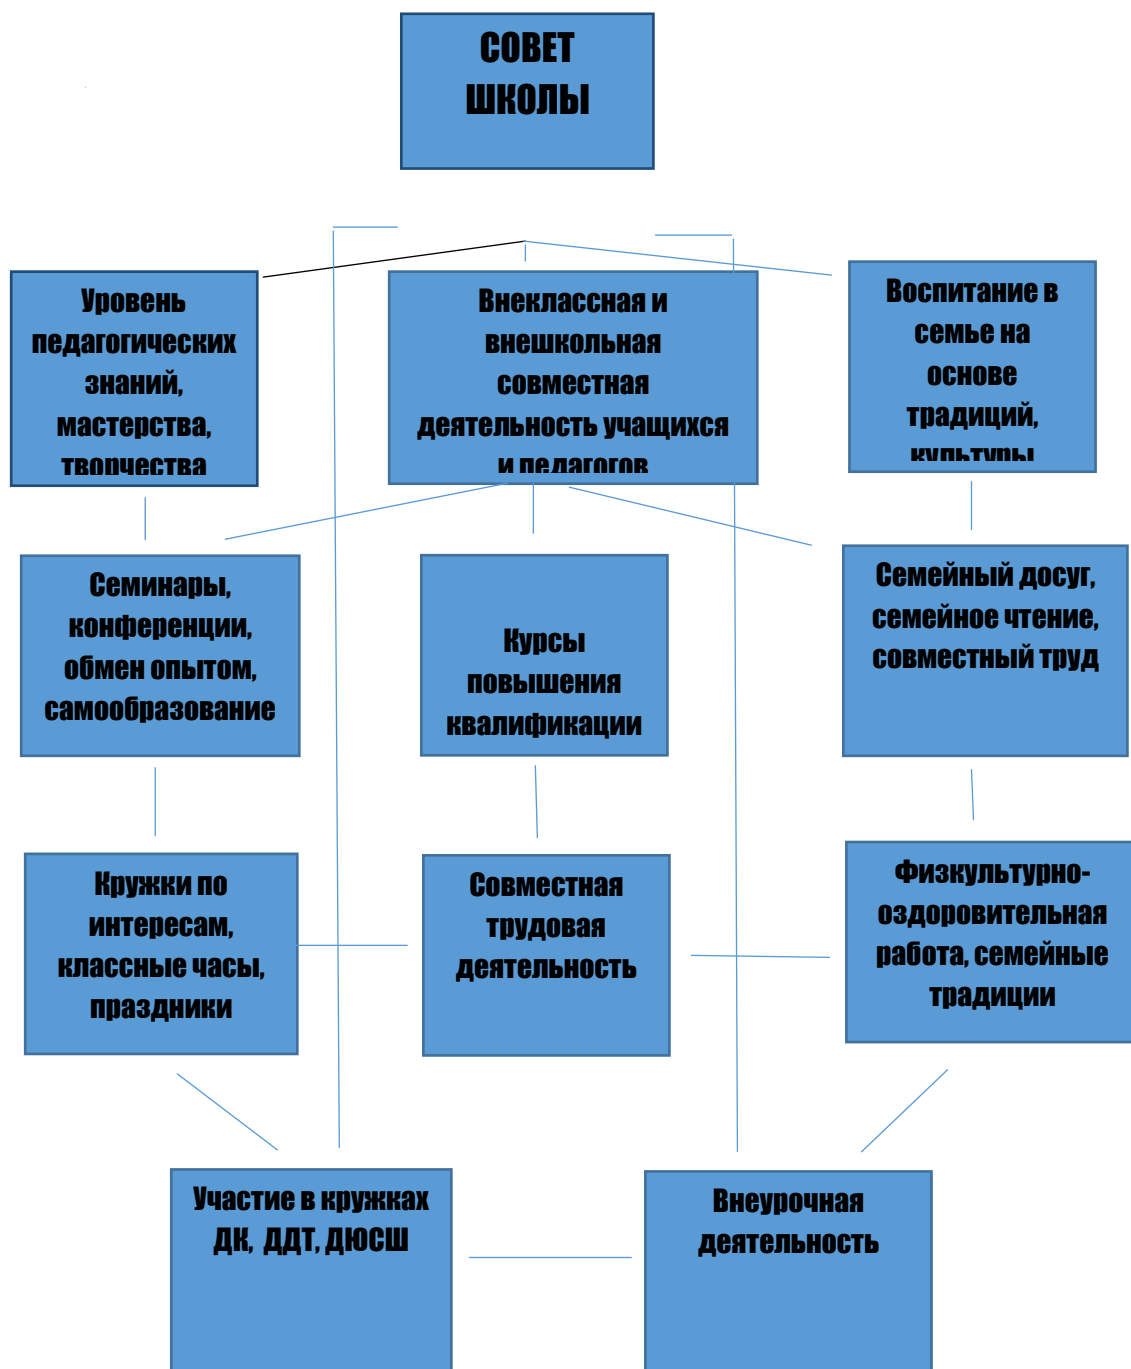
СОВЕТ ШКОЛЫ

Уровень педагогических знаний, мастерства, творчества

Внеклассная и внешкольная совместная деятельность учащихся и педагогов

Воспитание в семье на основе традиций, культуры

Семинары, конференции, обмен опытом, самообразование

Курсы повышения квалификации

Семейный досуг, семейное чтение, совместный труд

Кружки по интересам, классные часы, праздники

Совместная трудовая деятельность

Физкультурно-оздоровительная работа, семейные традиции

Участие в кружках ДК, ДДТ, ДЮСШ

Внеурочная деятельность